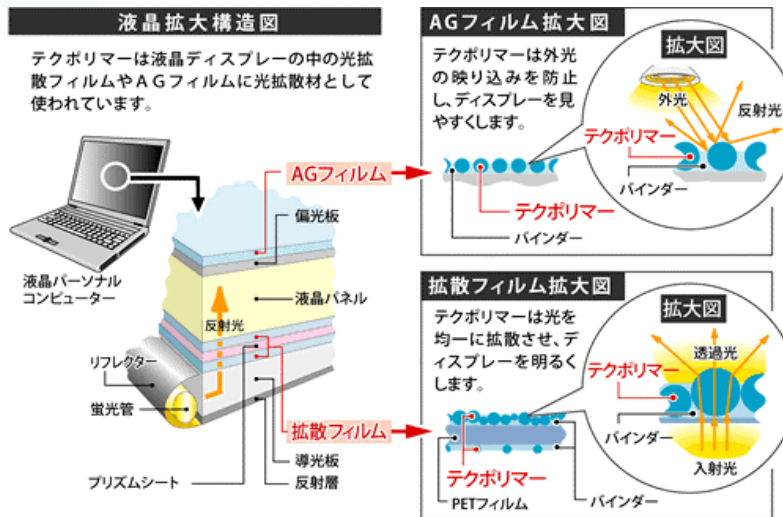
液晶拡大構造図

テクポリマーは液晶ディスプレーの中の光拡散フィルムやＡＧフィルムに光拡散材として使われています。

液晶パーソナルコンピューター

AGフィルム

偏光板

液晶パネル

反射光

リフレクター

蛍光管

拡散フィルム

導光板

プリズムシート

反射層

AGフィルム拡大図

テクポリマーは外光の映り込みを防止し、ディスプレーを見やすくします。

テクポリマー

バインダー

拡大図

外光

反射光

テクポリマー

バインダー

拡散フィルム拡大図

テクポリマーは光を均一に拡散させ、ディスプレーを明るくします。

テクポリマー

PETフィルム

バインダー

拡大図

透過光

テクポリマー

バインダー

入射光